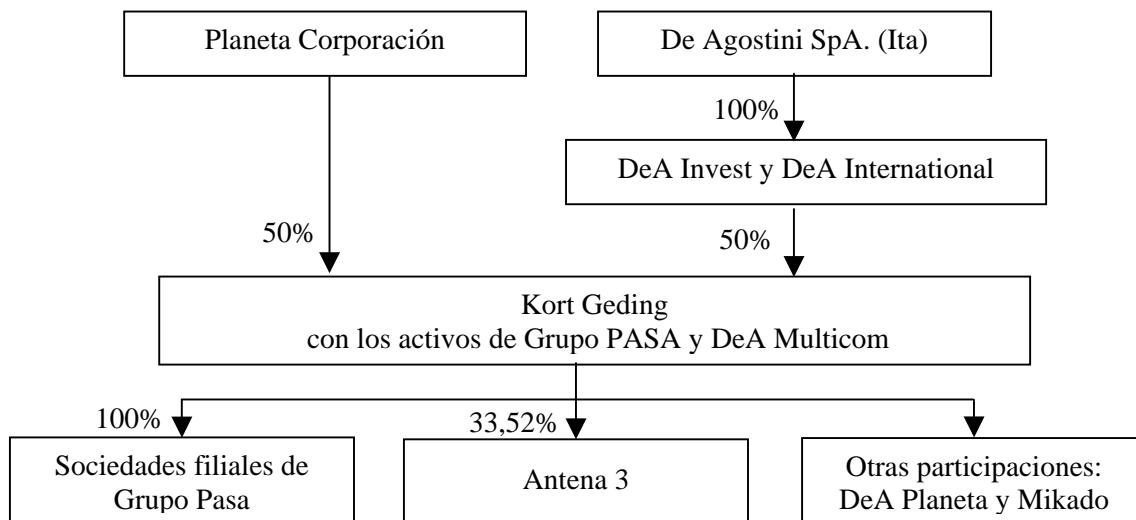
Planeta Corporación

De Agostini SpA. (Ita)

100%

DeA Invest y DeA International

50%

50%

Kort Geding
con los activos de Grupo PASA y DeA Multicom

100%

33,52%

Sociedades filiales de Grupo Pasa

Antena 3

Otras participaciones: DeA Planeta y Mikado